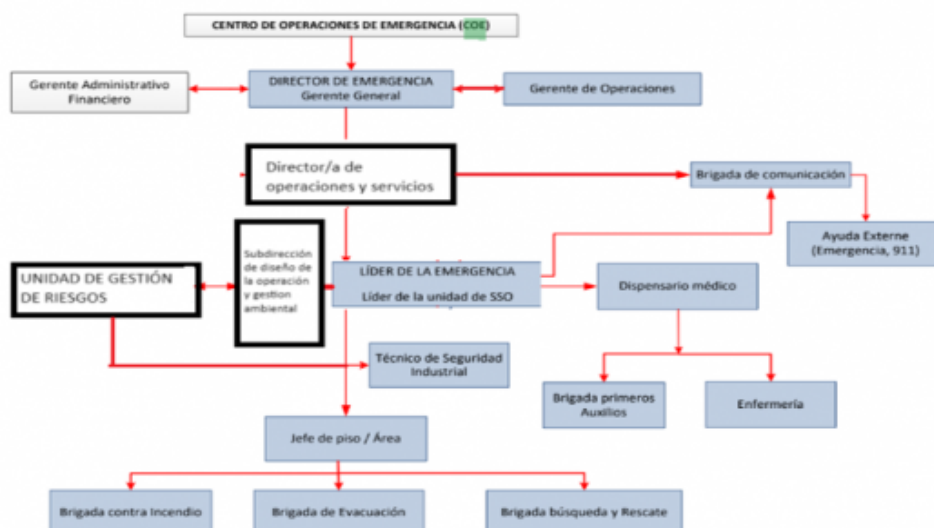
CENTRO DE OPERACIONES DE EMERGENCIA (COE)

Gerente Administrativo Financiero

DIRECTOR DE EMERGENCIA
Gerente General

Gerente de Operaciones

Director/a de operaciones y servicios

Brigada de comunicación

Ayuda Externe (Emergencia, 911)

UNIDAD DE GESTIÓN DE RIESGOS

Subdirección de diseño de la operación y gestion ambiental

LÍDER DE LA EMERGENCIA
Líder de la unidad de SSO

Dispensario médico

Técnico de Seguridad Industrial

Brigada primeros Auxilios

Enfermería

Jefe de piso / Área

Brigada contra Incendio

Brigada de Evacuación

Brigada búsqueda y Rescate